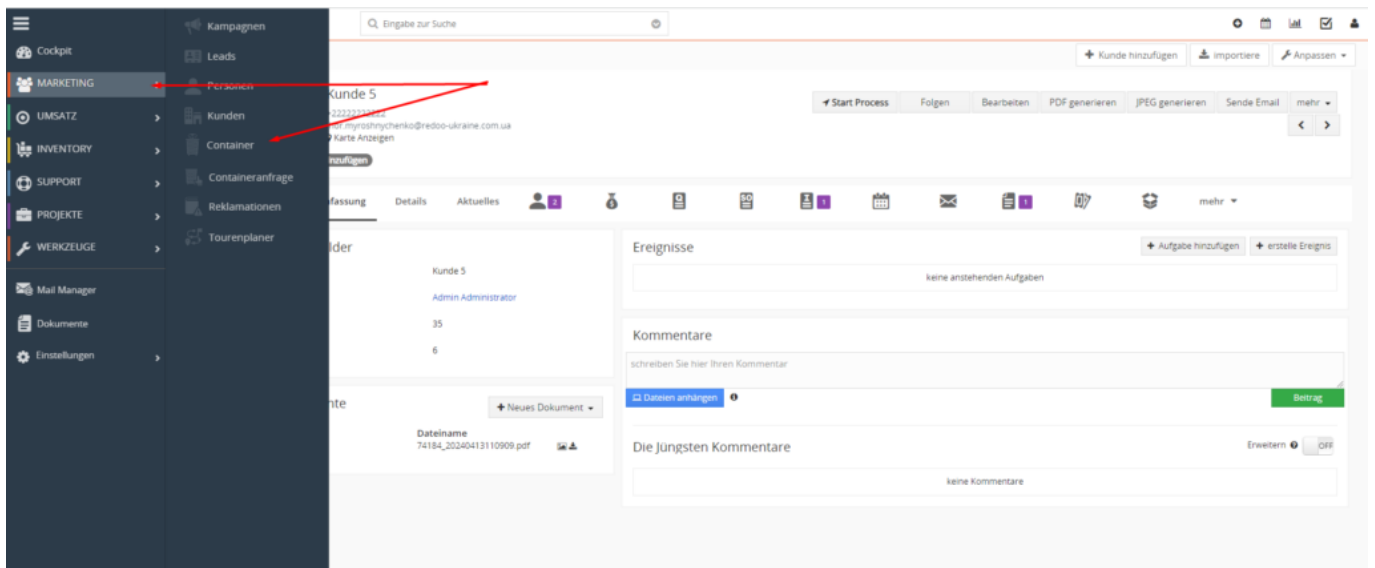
Cockpit
MARKETING
UMSATZ
INVENTORY
SUPPORT
PROJEKTE
WERKZEUGE
Mail Manager
Dokumente
Einstellungen

Kampagnen
Leads
Personen
Kunden
Container
Containeranfrage
Reklamationen
Tourenplaner

Eingabe zur Suche

Kunde hinzufügen
Importiere
Anpassen

Kunde 5
+22222222222
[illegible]or.myroshnychenko@redoo-ukraine.com.ua
Karte Anzeigen
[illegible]nzufügen

Start Process
Folgen
Bearbeiten
PDF generieren
JPEG generieren
Sende Email
mehr

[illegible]fassung
Details
Aktuelles
2
1
1
mehr

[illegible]lder
Kunde 5
Admin Administrator
35
6

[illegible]nte
Neues Dokument
Dateiname
74184_20240413110909.pdf

Ereignisse
Aufgabe hinzufügen
erstelle Ereignis
keine anstehenden Aufgaben

Kommentare
schreiben Sie hier Ihren Kommentar
Dateien anhängen
Beitrag

Die Jüngsten Kommentare
Erweitern
OFF
keine Kommentare